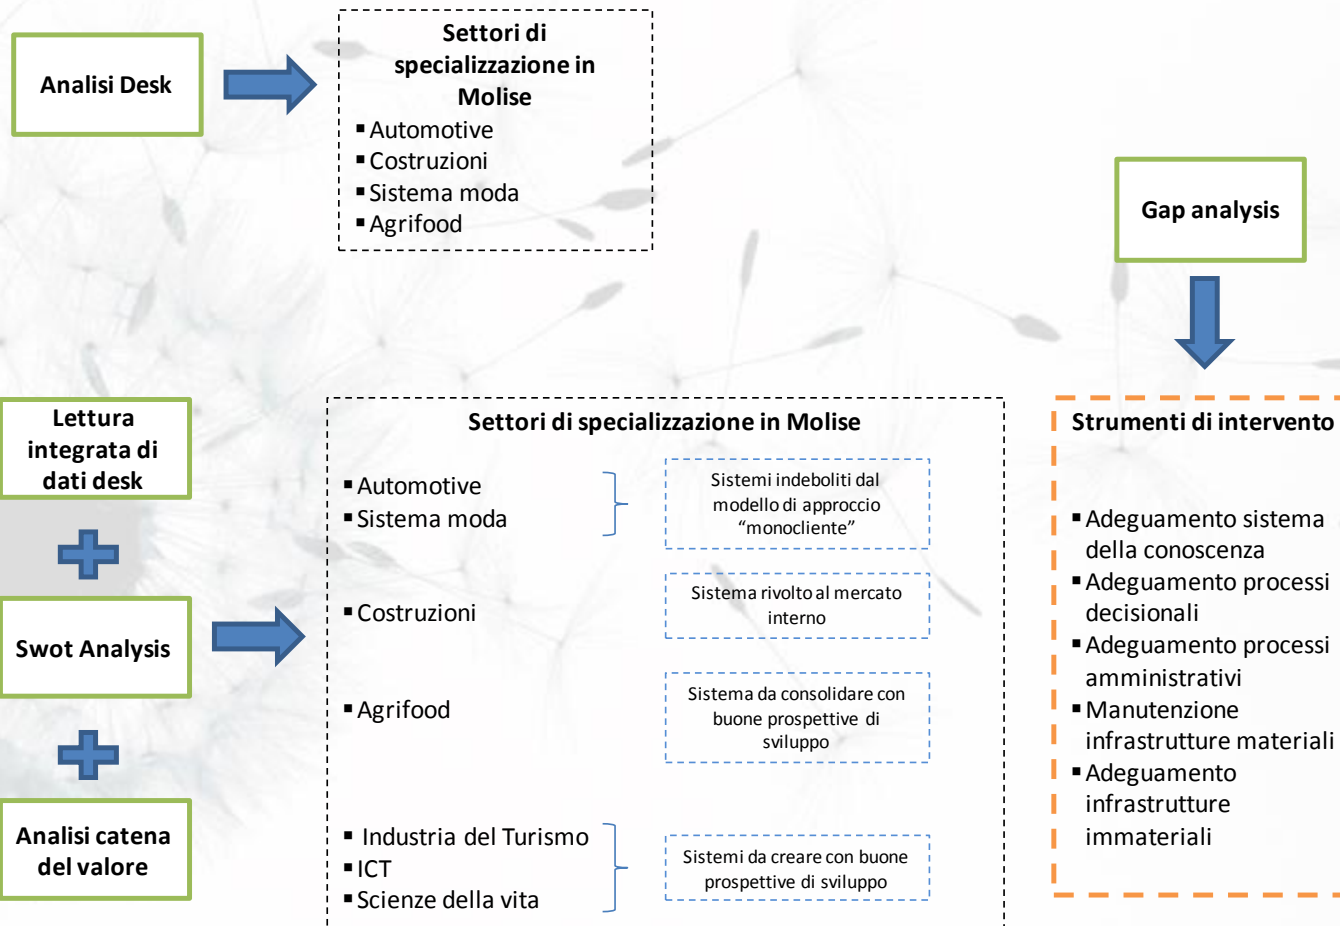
Analisi Desk

Settori di specializzazione in Molise
▪ Automotive
▪ Costruzioni
▪ Sistema moda
▪ Agrifood

Gap analysis

Lettura integrata di dati desk

Swot Analysis

Analisi catena del valore

Settori di specializzazione in Molise

▪ Automotive
▪ Sistema moda

Sistemi indeboliti dal modello di approccio "monocliente"

▪ Costruzioni

Sistema rivolto al mercato interno

▪ Agrifood

Sistema da consolidare con buone prospettive di sviluppo

▪ Industria del Turismo
▪ ICT
▪ Scienze della vita

Sistemi da creare con buone prospettive di sviluppo

Strumenti di intervento

▪ Adeguamento sistema della conoscenza
▪ Adeguamento processi decisionali
▪ Adeguamento processi amministrativi
▪ Manutenzione infrastrutture materiali
▪ Adeguamento infrastrutture immateriali